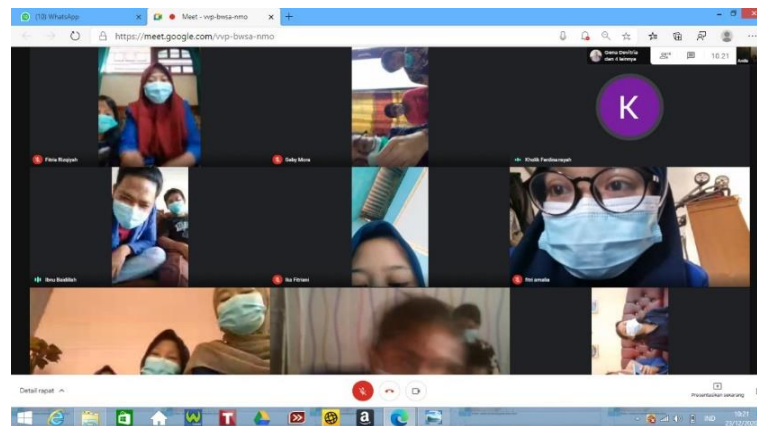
(10) WhatsApp
Meet - vvp-bwsa-nmo
https://meet.google.com/vvp-bwsa-nmo
Gema Devitria dan 4 lainnya
10.21
K
Fitria Rusyyah
Seby Mora
Kholik Ferdiansyayah
Ibnu Baalillah
Ika Fitriani
Rei amalia
Detail rapat
Presentasikan sekarang
IND
10.21
23/12/2020